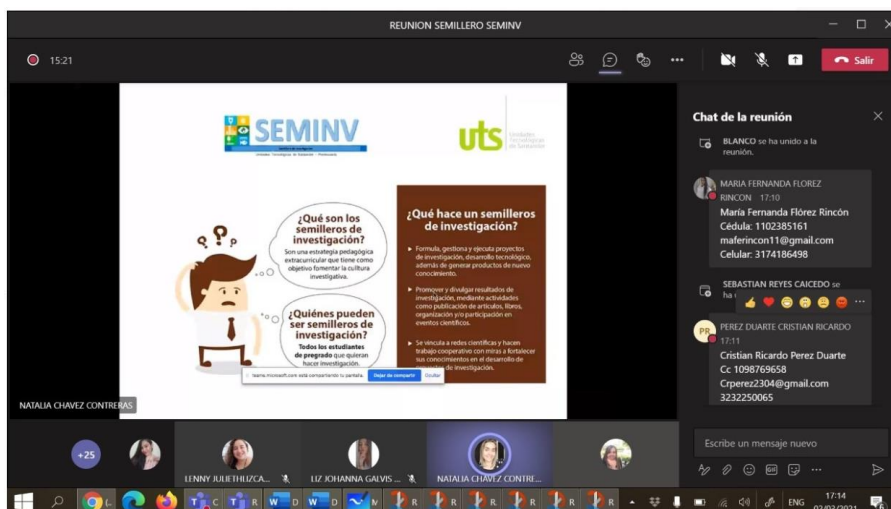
REUNION SEMILLERO SEMINV

15:21

Salir

SEMINV

Unidades Tecnológicas de Santander

uts

Unidades Tecnológicas de Santander

¿Qué son los semilleros de investigación?

Son una estrategia pedagógica extracurricular que tiene como objetivo fomentar la cultura investigativa.

¿Quiénes pueden ser semilleros de investigación?

Todos los estudiantes de pregrado que quieran hacer investigación.

¿Qué hace un semilleros de investigación?

▸ Formula, gestiona y ejecuta proyectos de investigación, desarrollo tecnológico, además de generar productos de nuevo conocimiento.

▸ Promover y divulgar resultados de investigación, mediante actividades como publicación de artículos, libros, organización y/o participación en eventos científicos.

▸ Se vincula a redes científicas y hacen trabajo cooperativo con miras a fortalecer sus conocimientos en el desarrollo de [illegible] de investigación.

teams.microsoft.com está compartiendo tu pantalla. Dejar de compartir Ocultar

NATALIA CHAVEZ CONTRERAS

Chat de la reunión

BLANCO se ha unido a la reunión.

MARIA FERNANDA FLOREZ RINCON 17:10
María Fernanda Flórez Rincón
Cédula: 1102385161
maferincon11@gmail.com
Celular: 3174186498

SEBASTIAN REYES CAICEDO se ha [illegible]

PR
PEREZ DUARTE CRISTIAN RICARDO 17:11
Cristian Ricardo Perez Duarte
Cc 1098769658
Crperez2304@gmail.com
3232250065

Escribe un mensaje nuevo

+25

LENNY JULIETH LIZCA...

LUZ JOHANNA GALVIS ...

NATALIA CHAVEZ CONTRE...

ENG

17:14
02/03/2021